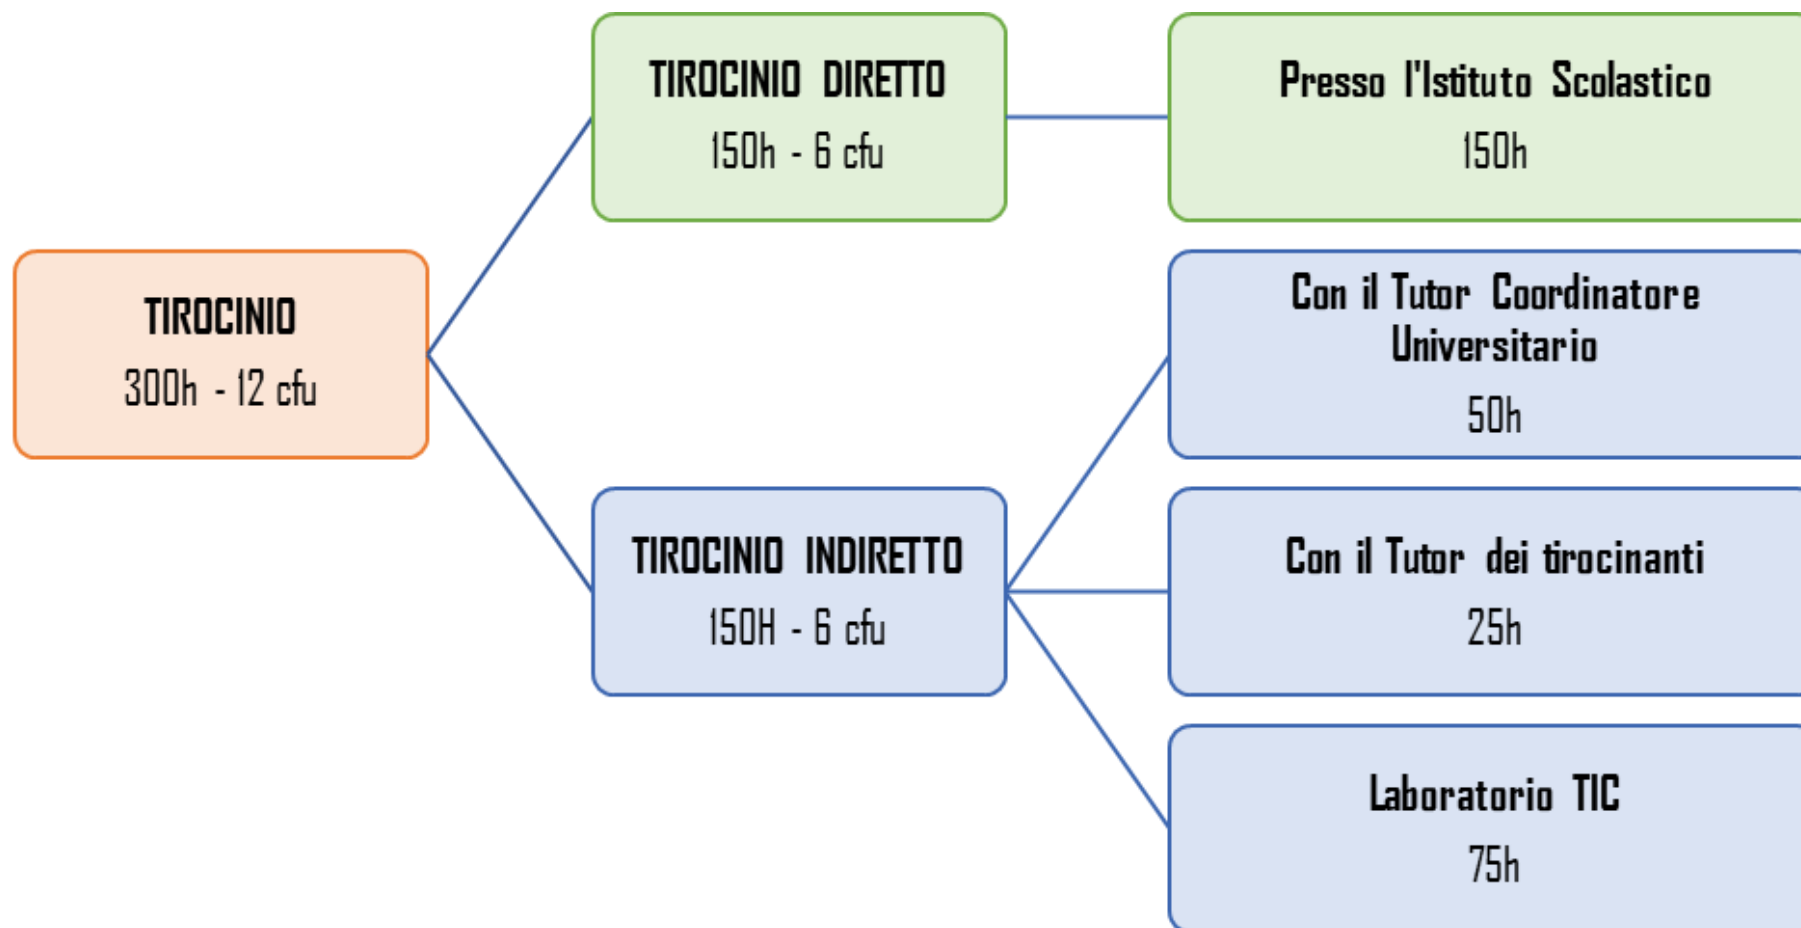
TIROCINIO
300h - 12 cfu

TIROCINIO DIRETTO
150h - 6 cfu

Presso l'Istituto Scolastico
150h

TIROCINIO INDIRETTO
150H - 6 cfu

Con il Tutor Coordinatore Universitario
50h

Con il Tutor dei tirocinanti
25h

Laboratorio TIC
75h